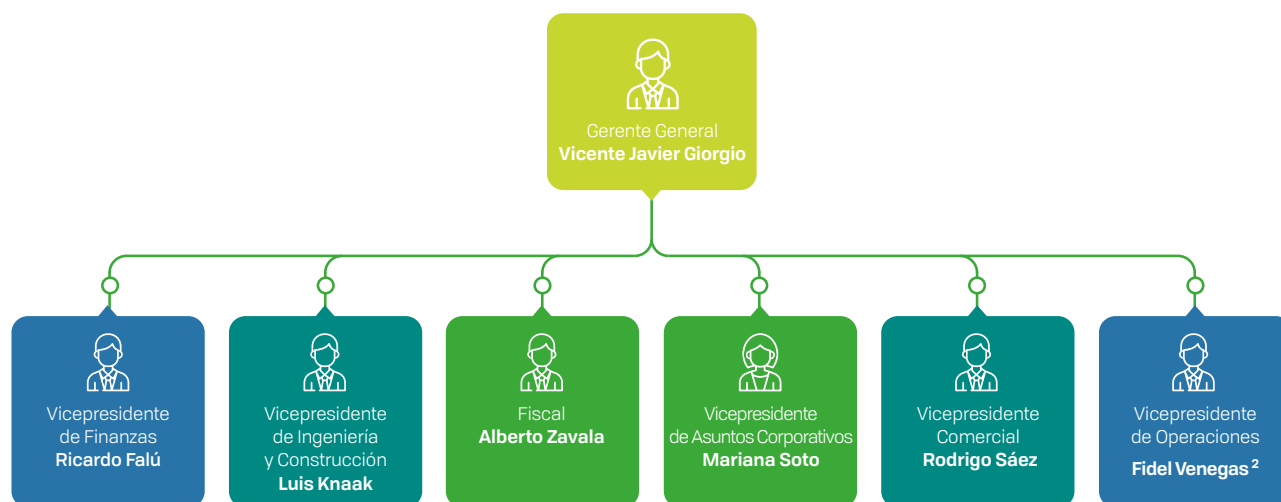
Gerente General
**Vicente Javier Giorgio**

Vicepresidente de Finanzas
**Ricardo Falú**

Vicepresidente de Ingeniería y Construcción
**Luis Knaak**

Fiscal
**Alberto Zavala**

Vicepresidente de Asuntos Corporativos
**Mariana Soto**

Vicepresidente Comercial
**Rodrigo Sáez**

Vicepresidente de Operaciones
**Fidel Venegas $^2$**